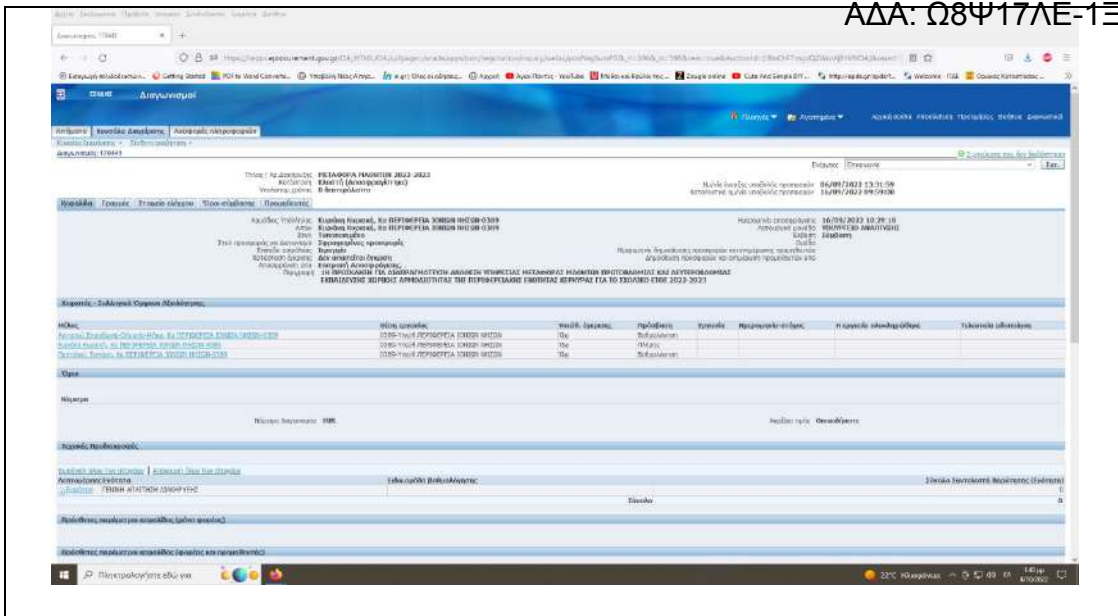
ΑΔΑ: Ω8Ψ17ΛΕ-1Ξ

Διαγωνισμοί

Αντικείμενο | Ιδιωτικό Διαγωνισμού | Αποθηκευμένη πληροφορία

Διαγωνισμός: 170441

Τίτλος / Αρ. Διακήρυξης: ΜΕΤΑΦΟΡΑ ΜΑΘΗΤΩΝ 2022-2023
Κατάσταση: Ενεργή (Δημοσιευμένη)
Υπηρεσία: Β Βαθμού

Ημ/νία λήξης υποβολής προσφορών: 06/09/2022 13:31:59
Καταληκτική ημ/νία υποβολής προσφορών: 16/09/2022 09:59:00

Κυριότερα | Γενικές | Στοιχεία Αιτήσεων | Όροι-κάλυψη | Προσφέροντες

Κωδικός Υπαλλήλου: Κυριάκος Κεφαλά, Κε ΠΕΡΙΦΕΡΕΙΑ ΙΟΝΙΩΝ ΝΗΣΩΝ 0309
Αρχή: Κυριάκος Κεφαλά, Κε ΠΕΡΙΦΕΡΕΙΑ ΙΟΝΙΩΝ ΝΗΣΩΝ 0309
Είδος: Υπηρεσίες
Είδος προσφοράς: Ηλεκτρονική προσφορά
Αντικείμενο: 1Η ΠΡΟΣΚΛΗΣΗ ΓΙΑ ΕΚΔΗΛΩΣΗ ΕΝΔΙΑΦΕΡΟΝΤΟΣ ΠΑΡΟΧΗΣ ΥΠΗΡΕΣΙΑΣ ΜΕΤΑΦΟΡΑΣ ΜΑΘΗΤΩΝ ΠΡΩΤΟΒΑΘΜΙΑΣ ΚΑΙ ΔΕΥΤΕΡΟΒΑΘΜΙΑΣ ΕΚΠΑΙΔΕΥΣΗΣ ΧΩΡΙΚΗΣ ΑΡΜΟΔΙΟΤΗΤΑΣ ΤΗΣ ΠΕΡΙΦΕΡΕΙΑΚΗΣ ΕΝΟΤΗΤΑΣ ΚΕΡΚΥΡΑΣ ΓΙΑ ΤΟ ΣΧΟΛΙΚΟ ΕΤΟΣ 2022-2023

Χρονική προσφορά: 16/09/2022 10:39:18
Αποτέλεσμα: ΜΗΧΑΝΙΣΜΟΣ ΑΝΑΛΥΣΗΣ

Χειριστές - Συλλογικό Όργανο Αξιολόγησης

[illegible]

Όροι

Νόμισμα

Νόμισμα διαγωνισμού: EUR
Κριτήριο: Οικονομικότερη

Τεχνικές Προδιαγραφές

ΓΕΝΙΚΗ ΑΓΑΘΤΗΣΗ ΣΗΜΕΡΙΝΗΣ

Σύνολο

Πρόσθετες παράμετροι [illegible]

Πληκτρολογήστε εδώ για

22°C